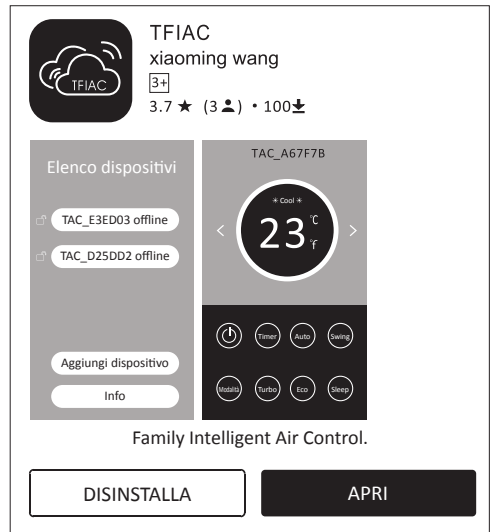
TFIAC
TFIAC
xiaoming wang
3+
3.7 ★ (3 👤) • 100⬇

Elenco dispositivi
TAC_E3ED03 offline
TAC_D25DD2 offline
Aggiungi dispositivo
Info

TAC_A67F7B
✳ Cool ✳
<
23
℃
℉
>
Timer
Auto
Swing
Modalità
Turbo
Eco
Sleep

Family Intelligent Air Control.

DISINSTALLA
APRI